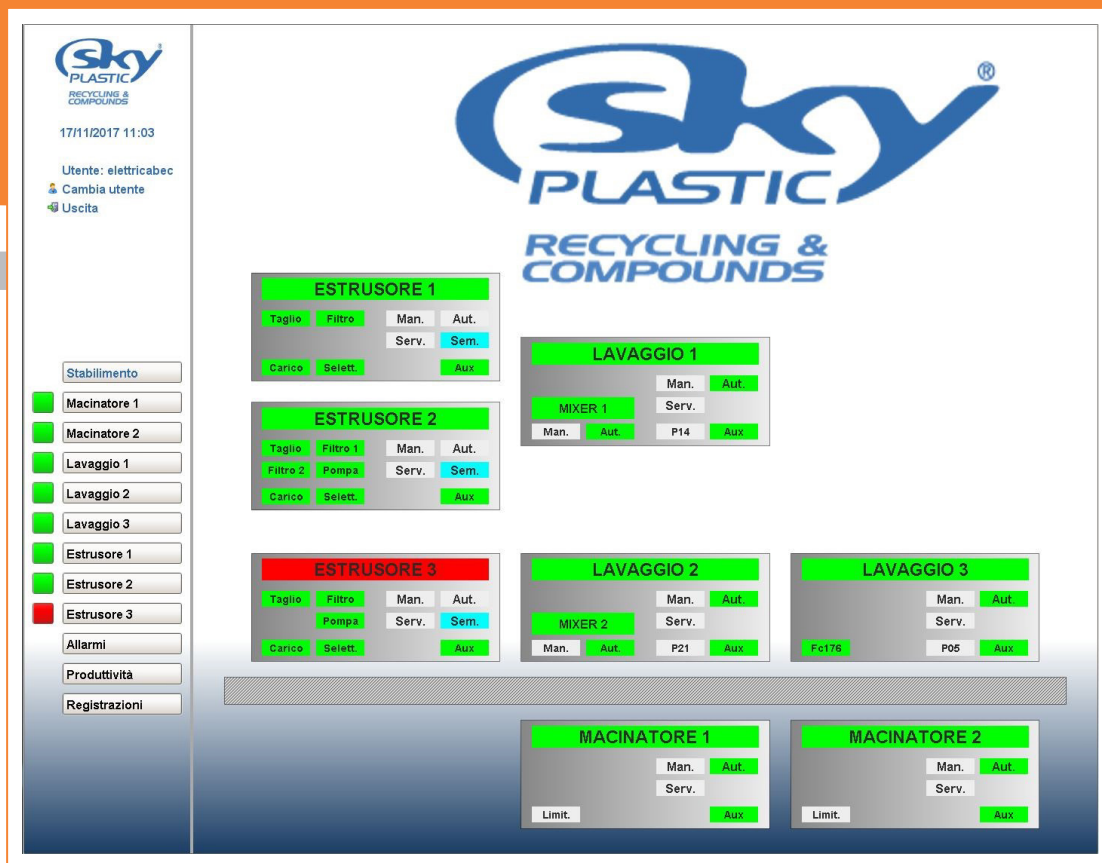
Sky PLASTIC RECYCLING & COMPOUNDS

17/11/2017 11:03

Utente: elettricabec
Cambia utente
Uscita

Stabilimento
Macinatore 1
Macinatore 2
Lavaggio 1
Lavaggio 2
Lavaggio 3
Estrusore 1
Estrusore 2
Estrusore 3
Allarmi
Produttività
Registrazioni

Sky ® PLASTIC

RECYCLING & COMPOUNDS

ESTRUSORE 1
Taglio Filtro Man. Aut.
Serv. Sem.
Carico Selett. Aux

ESTRUSORE 2
Taglio Filtro 1 Man. Aut.
Filtro 2 Pompa Serv. Sem.
Carico Selett. Aux

LAVAGGIO 1
Man. Aut.
MIXER 1 Serv.
Man. Aut. P14 Aux

ESTRUSORE 3
Taglio Filtro Man. Aut.
Pompa Serv. Sem.
Carico Selett. Aux

LAVAGGIO 2
Man. Aut.
MIXER 2 Serv.
Man. Aut. P21 Aux

LAVAGGIO 3
Man. Aut.
Serv.
Fc176 P05 Aux

MACINATORE 1
Man. Aut.
Serv.
Limit. Aux

MACINATORE 2
Man. Aut.
Serv.
Limit. Aux